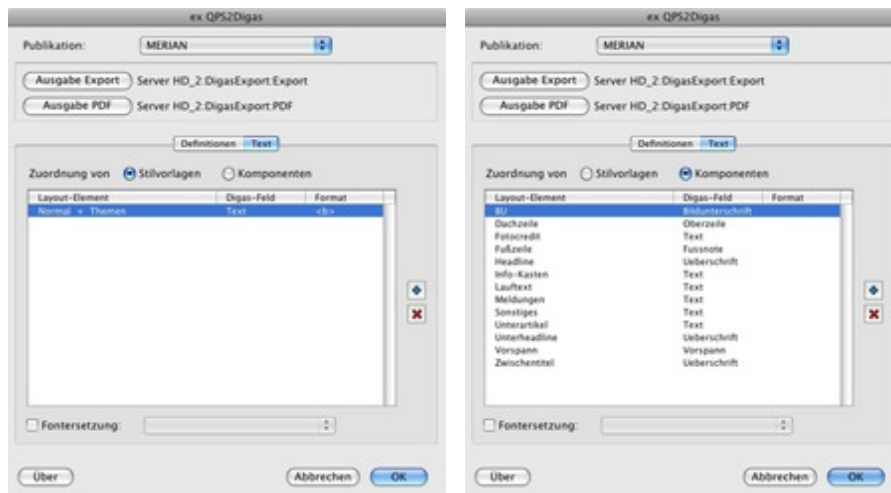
ex QPS2Digas

Publikation: MERIAN

Ausgabe Export Server HD_2:DigasExport:Export

Ausgabe PDF Server HD_2:DigasExport:PDF

Definitionen Text

Zuordnung von Stilvorlagen Komponenten

| Layout-Element | Digas-Feld | Format |
|---|---|---|
| Normal + Themen | Text | <b> |

Fontersetzung:

Über Abbrechen OK

ex QPS2Digas

Publikation: MERIAN

Ausgabe Export Server HD_2:DigasExport:Export

Ausgabe PDF Server HD_2:DigasExport:PDF

Definitionen Text

Zuordnung von Stilvorlagen Komponenten

| Layout-Element | Digas-Feld | Format |
|---|---|---|
| BU | Bildunterschrift | |
| Dachzeile | Oberzeile | |
| Fotocredit | Text | |
| Fußzeile | Fussnote | |
| Headline | Ueberschrift | |
| Info-Kasten | Text | |
| Lauftext | Text | |
| Meldungen | Text | |
| Sonstiges | Text | |
| Unterartikel | Text | |
| Unterheadline | Ueberschrift | |
| Vorspann | Vorspann | |
| Zwischentitel | Ueberschrift | |

Fontersetzung:

Über Abbrechen OK